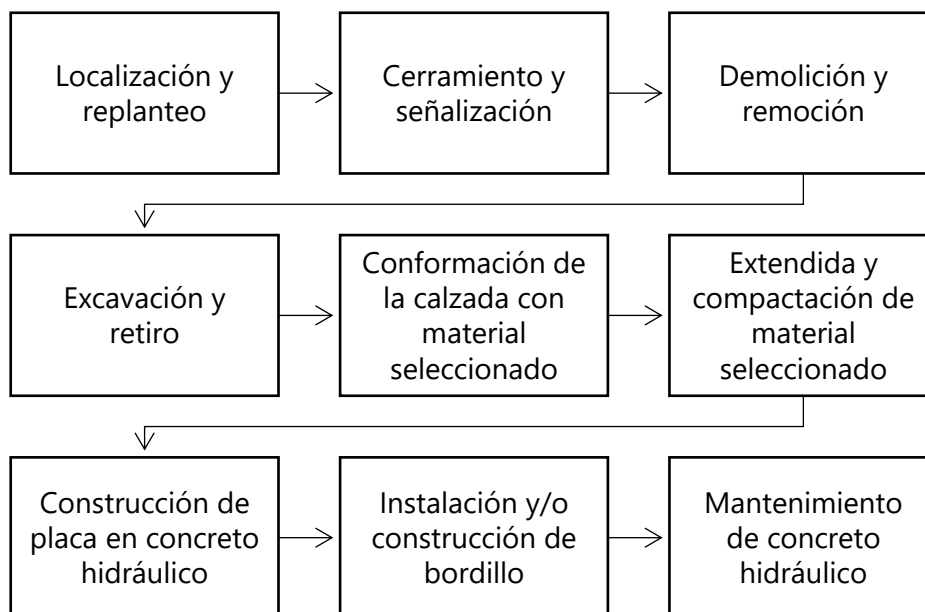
Localización y replanteo

Cerramiento y señalización

Demolición y remoción

Excavación y retiro

Conformación de la calzada con material seleccionado

Extendida y compactación de material seleccionado

Construcción de placa en concreto hidráulico

Instalación y/o construcción de bordillo

Mantenimiento de concreto hidráulico